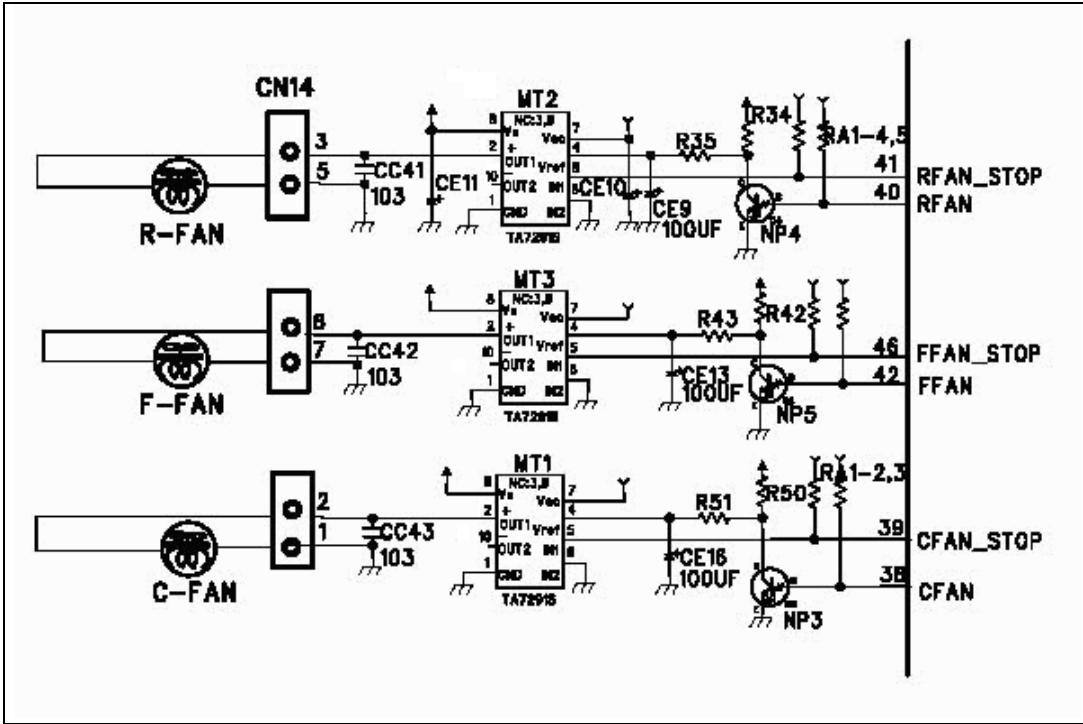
CN14
3
5
R-FAN
CC41
103
CE11
MT2
NC3,9
Vs
Vcc
OUT1
Vref
OUT2
IN1
GND
IN2
TA7291S
CE10
CE9
100UF
R35
R34
RA1-4,5
41
40
RFAN_STOP
RFAN
NP4

6
7
F-FAN
CC42
103
MT3
NC3,9
Vs
Vcc
OUT1
Vref
IN1
GND
IN2
TA7291S
CE13
100UF
R43
R42
46
42
FFAN_STOP
FFAN
NP5

2
1
C-FAN
CC43
103
MT1
NC3,9
Vs
Vcc
OUT1
Vref
OUT2
IN1
GND
IN2
TA7291S
CE16
100UF
R51
R50
RA1-2,3
39
38
CFAN_STOP
CFAN
NP3